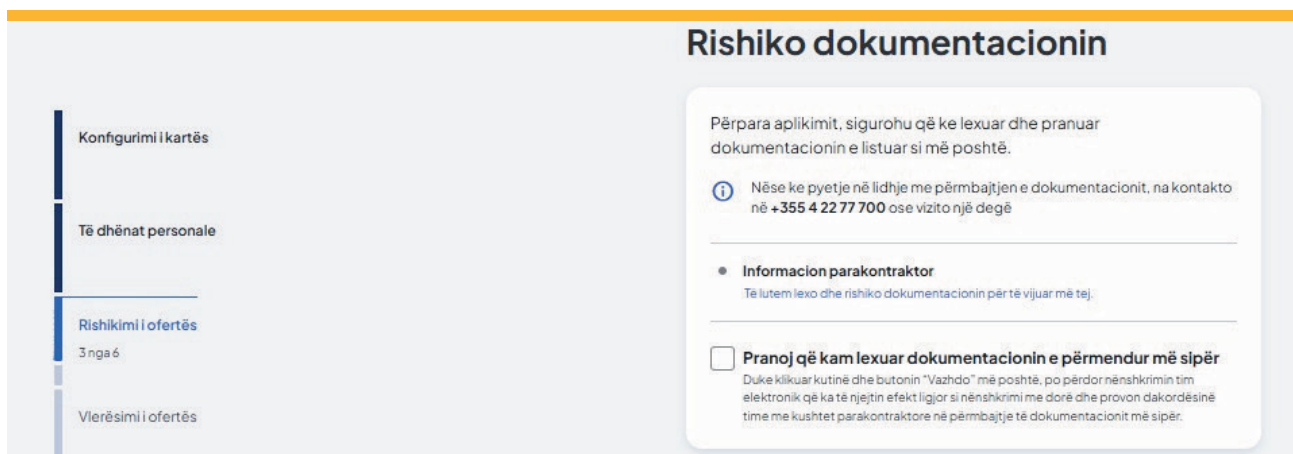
Konfigurimi i kartës

Të dhënat personale

Rishikimi i ofertës
3 nga 6

Vlerësimi i ofertës

Rishiko dokumentacionin

Përpara aplikimit, sigurohu që ke lexuar dhe pranuar dokumentacionin e listuar si më poshtë.

Nëse ke pyetje në lidhje me përmbajtjen e dokumentacionit, na kontakto në **+355 4 22 77 700** ose vizito një degë

Informacion parakontraktor
Të lutem lexo dhe rishiko dokumentacionin për të vijuar më tej.

Pranoj që kam lexuar dokumentacionin e përmendur më sipër
Duke klikuar kutinë dhe butonin "Vazhdo" më poshtë, po përdor nënshkrimin tim elektronik që ka të njejtin efekt ligjor si nënshkrimi me dorë dhe provon dakordësinë time me kushtet parakontraktore në përmbajtje të dokumentacionit më sipër.